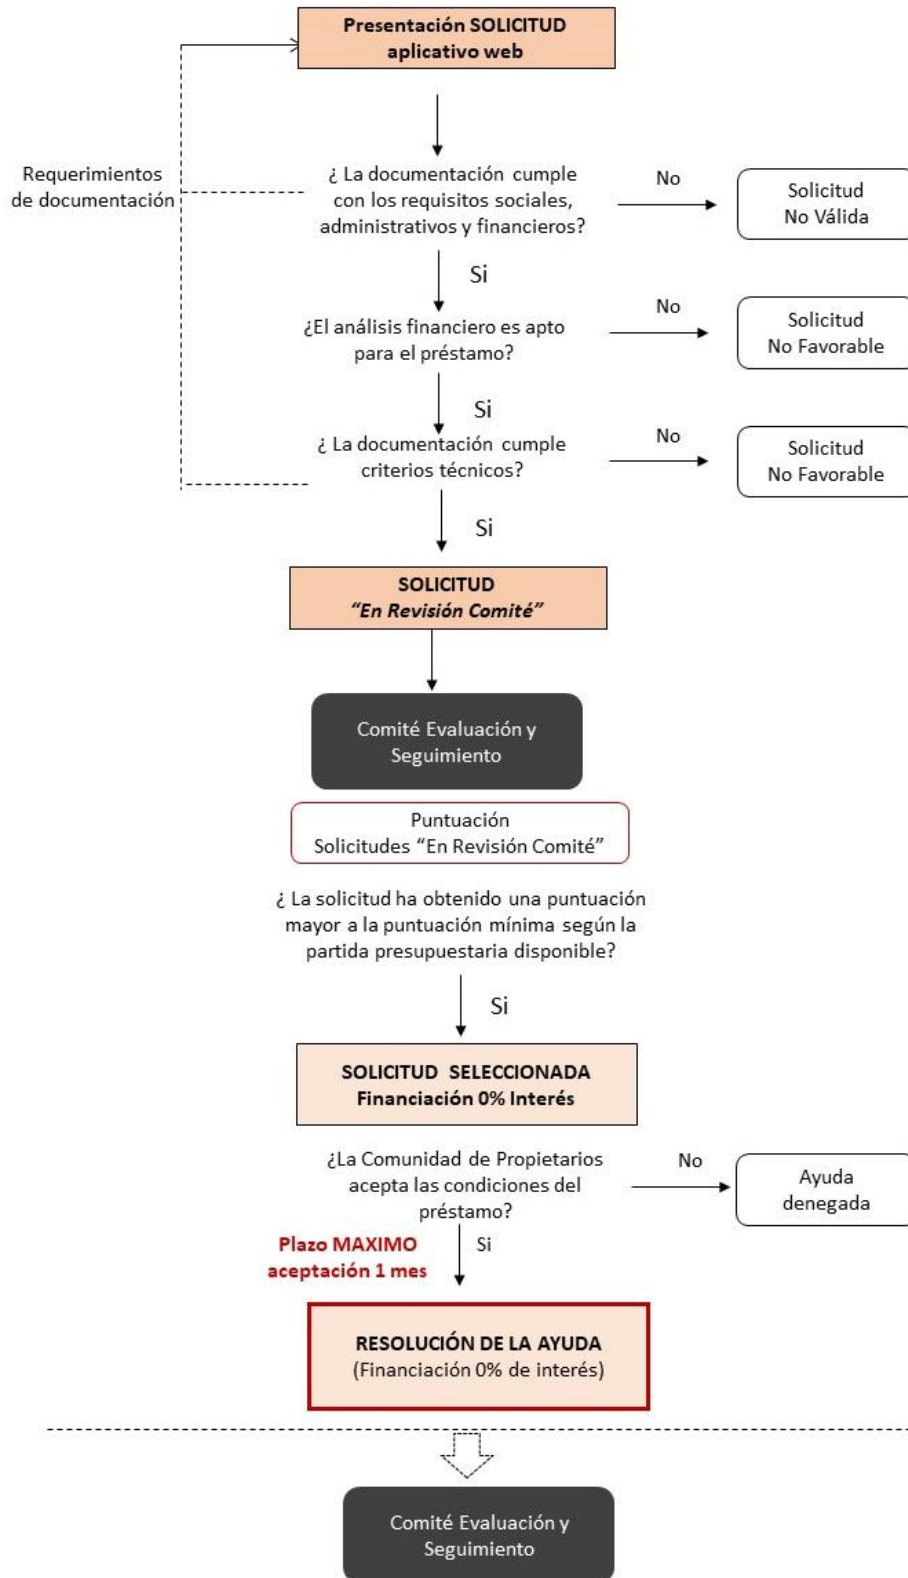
Presentación SOLICITUD aplicativo web

Requerimientos de documentación

¿ La documentación cumple con los requisitos sociales, administrativos y financieros?

No

Solicitud No Válida

Si

¿El análisis financiero es apto para el préstamo?

No

Solicitud No Favorable

Si

¿ La documentación cumple criterios técnicos?

No

Solicitud No Favorable

Si

SOLICITUD "En Revisión Comité"

Comité Evaluación y Seguimiento

Puntuación Solicitudes "En Revisión Comité"

¿ La solicitud ha obtenido una puntuación mayor a la puntuación mínima según la partida presupuestaria disponible?

Si

SOLICITUD SELECCIONADA Financiación 0% Interés

¿La Comunidad de Propietarios acepta las condiciones del préstamo?

No

Ayuda denegada

Plazo MAXIMO aceptación 1 mes

Si

RESOLUCIÓN DE LA AYUDA (Financiación 0% de interés)

Comité Evaluación y Seguimiento